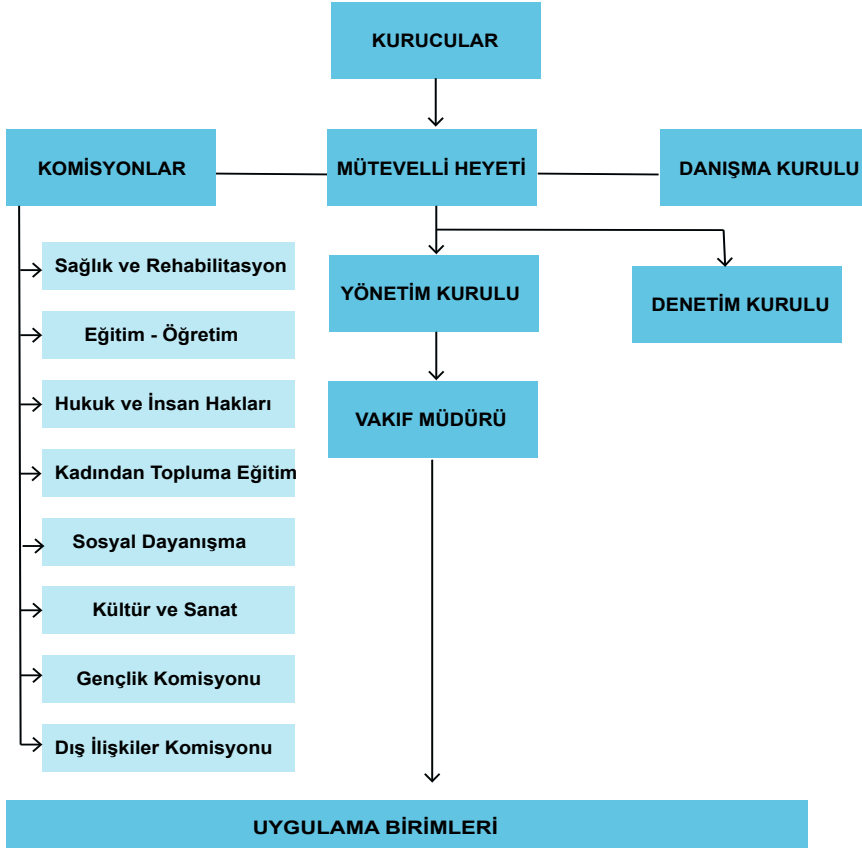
KURUCULAR

KOMİSYONLAR

MÜTEVELLİ HEYETİ

DANIŞMA KURULU

Sağlık ve Rehabilitasyon

Eğitim - Öğretim

Hukuk ve İnsan Hakları

Kadından Topluma Eğitim

Sosyal Dayanışma

Kültür ve Sanat

Gençlik Komisyonu

Dış İlişkiler Komisyonu

YÖNETİM KURULU

DENETİM KURULU

VAKIF MÜDÜRÜ

UYGULAMA BİRİMLERİ